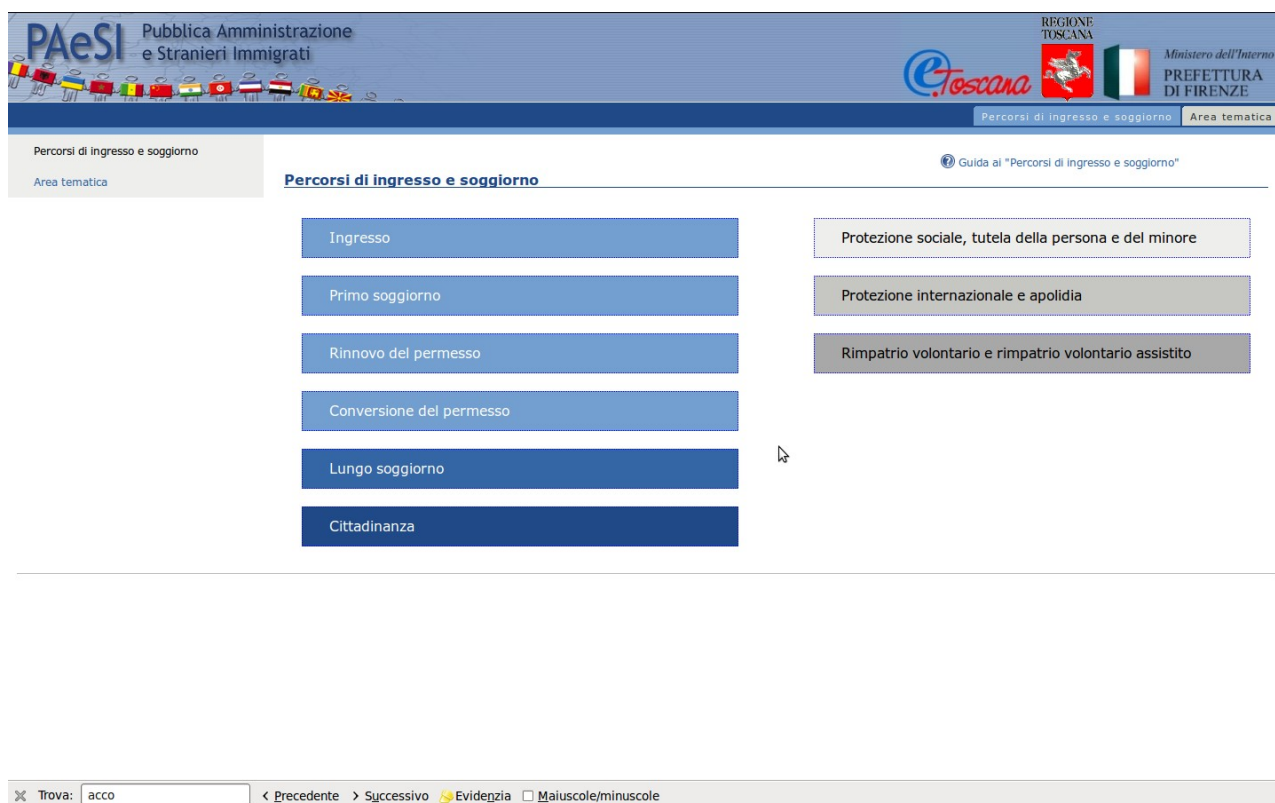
PAeSI Pubblica Amministrazione e Stranieri Immigrati

eToscana

REGIONE TOSCANA

Ministero dell'Interno
PREFETTURA DI FIRENZE

Percorsi di ingresso e soggiorno | Area tematica

Percorsi di ingresso e soggiorno
Area tematica

Guida ai "Percorsi di ingresso e soggiorno"

Percorsi di ingresso e soggiorno

Ingresso

Primo soggiorno

Rinnovo del permesso

Conversione del permesso

Lungo soggiorno

Cittadinanza

Protezione sociale, tutela della persona e del minore

Protezione internazionale e apolidia

Rimpatrio volontario e rimpatrio volontario assistito

Trova: acco  ‹ Precedente  › Successivo  Evidenzia  Maiuscole/minuscole